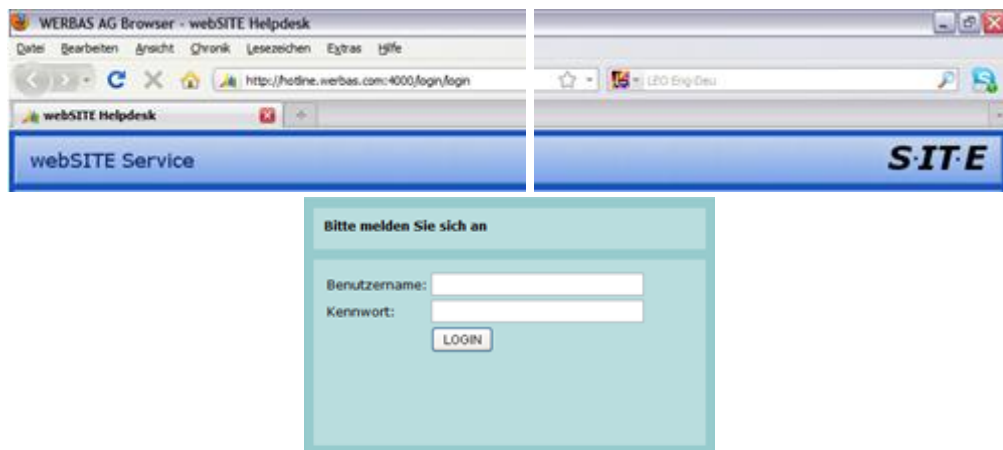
WERBAS AG Browser - webSITE Helpdesk

Datei Bearbeiten Ansicht Chronik Lesezeichen Extras Hilfe

http://hotline.werbas.com:4000/login/login

LEO Eng-Deu

webSITE Helpdesk

webSITE Service

S·IT·E

Bitte melden Sie sich an

Benutzername:

Kennwort:

LOGIN